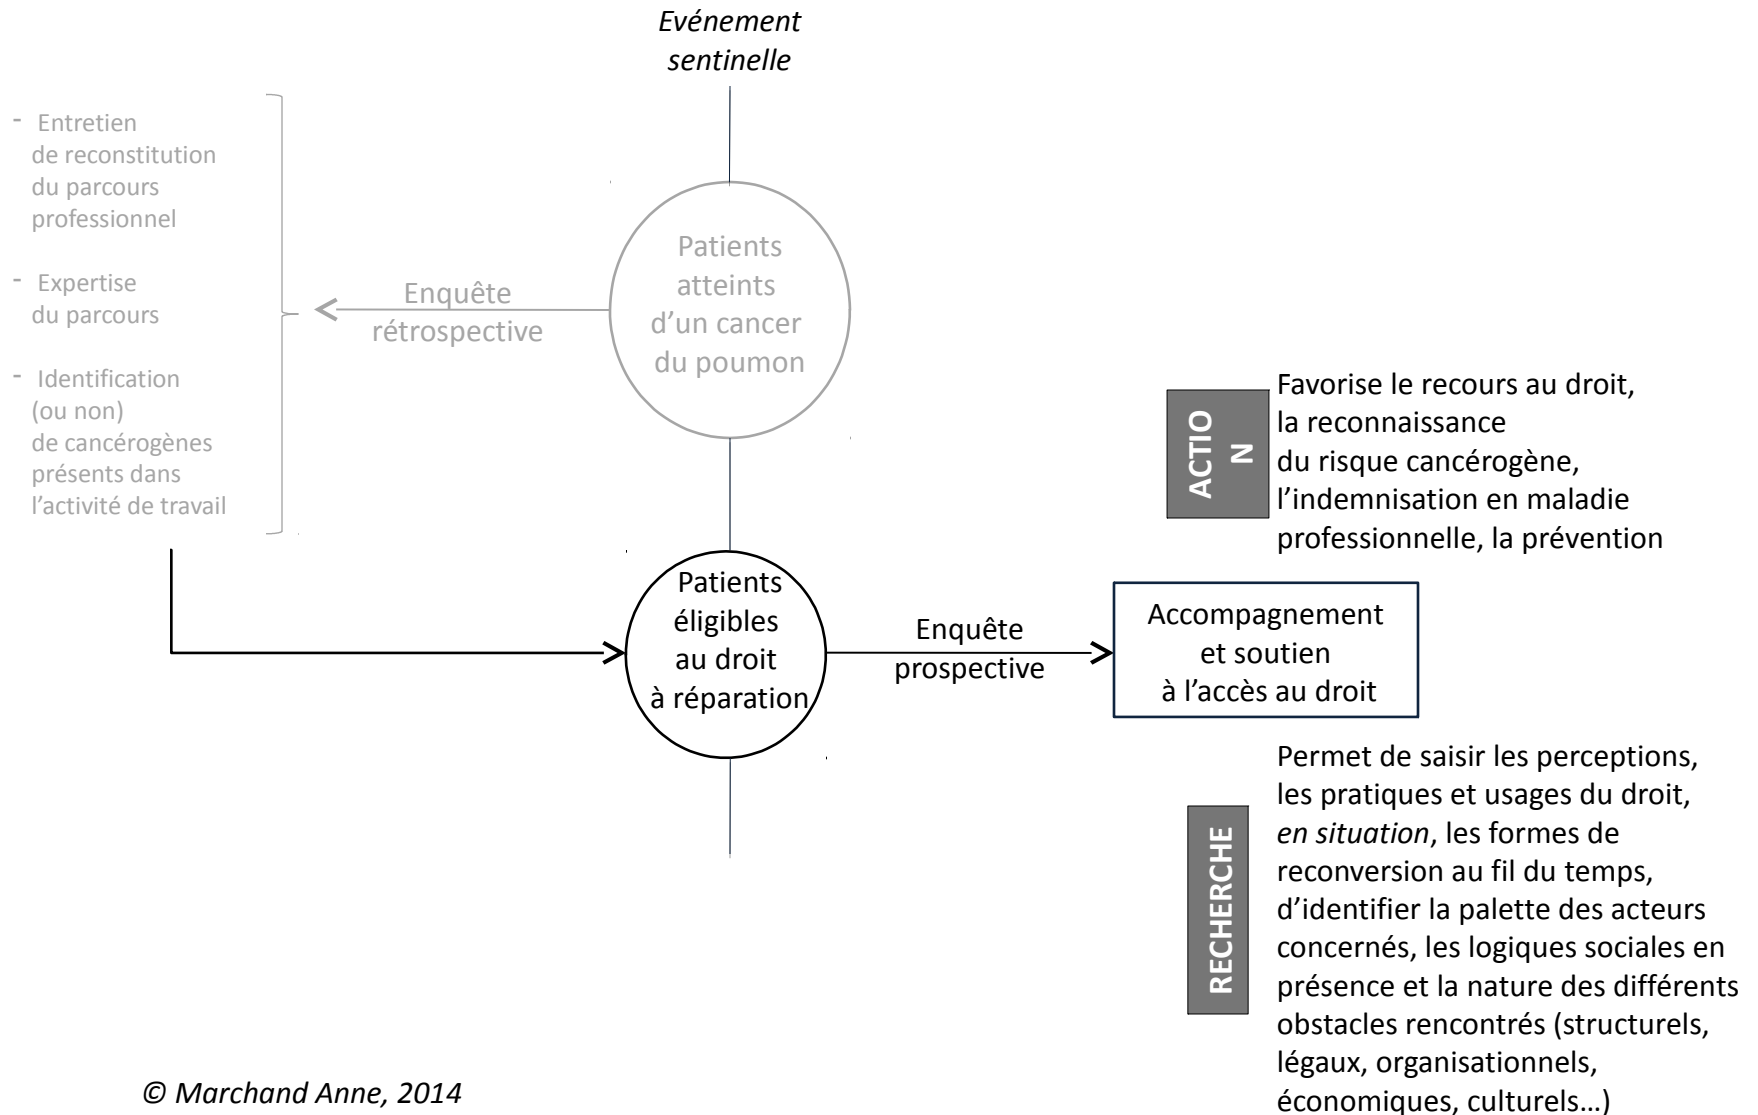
*Evénement sentinelle*

- Entretien de reconstitution du parcours professionnel

- Expertise du parcours

- Identification (ou non) de cancérogènes présents dans l'activité de travail

Enquête rétrospective

Patients atteints d'un cancer du poumon

ACTIO N

Favorise le recours au droit, la reconnaissance du risque cancérogène, l'indemnisation en maladie professionnelle, la prévention

Patients éligibles au droit à réparation

Enquête prospective

Accompagnement et soutien à l'accès au droit

RECHERCHE

Permet de saisir les perceptions, les pratiques et usages du droit, *en situation*, les formes de reconversion au fil du temps, d'identifier la palette des acteurs concernés, les logiques sociales en présence et la nature des différents obstacles rencontrés (structurels, légaux, organisationnels, économiques, culturels…)

*© Marchand Anne, 2014*